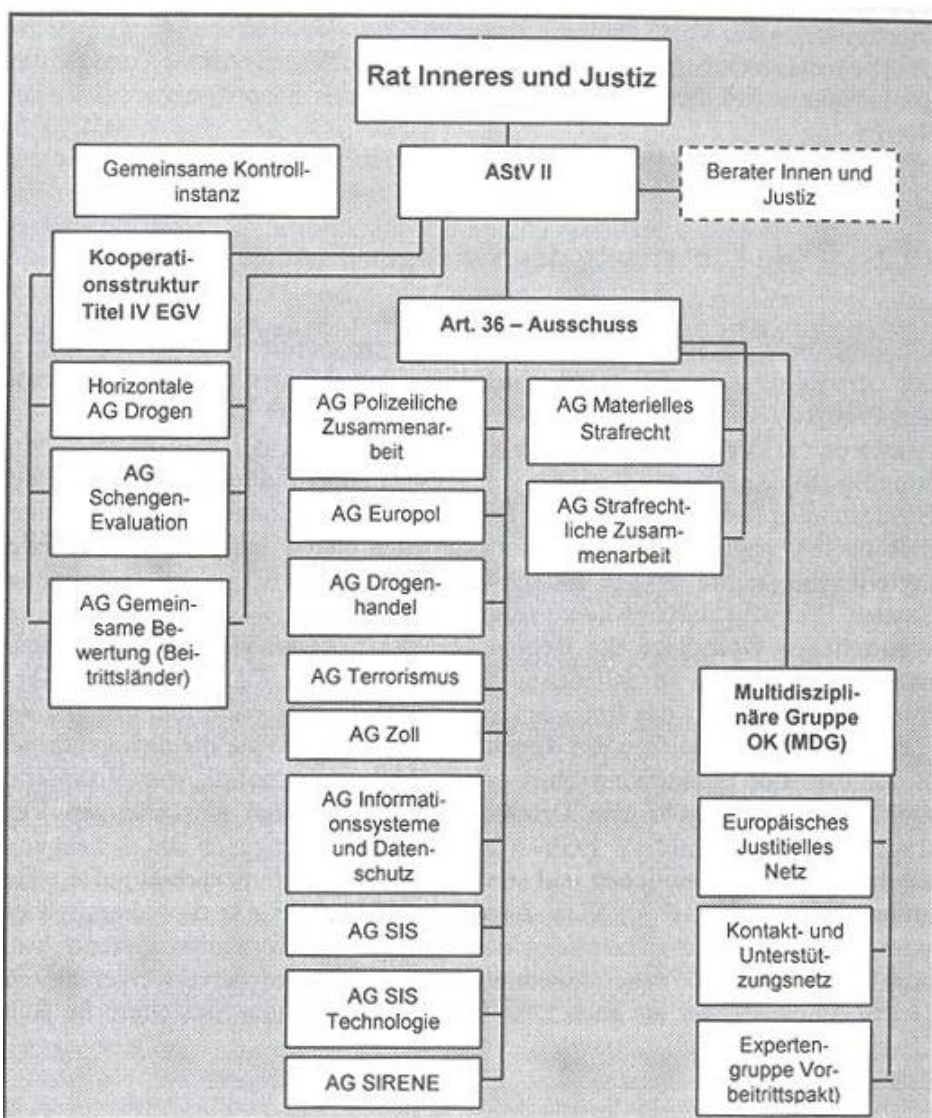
Rat Inneres und Justiz

Gemeinsame Kontrollinstanz

AStV II

Berater Innen und Justiz

Kooperationsstruktur Titel IV EGV

Horizontale AG Drogen

AG Schengen-Evaluation

AG Gemeinsame Bewertung (Beitrittsländer)

Art. 36 – Ausschuss

AG Polizeiliche Zusammenarbeit

AG Europol

AG Drogenhandel

AG Terrorismus

AG Zoll

AG Informationssysteme und Datenschutz

AG SIS

AG SIS Technologie

AG SIRENE

AG Materielles Strafrecht

AG Strafrechtliche Zusammenarbeit

Multidisziplinäre Gruppe OK (MDG)

Europäisches Justitielles Netz

Kontakt- und Unterstützungsnetz

Expertengruppe Vorbeitrittspakt)